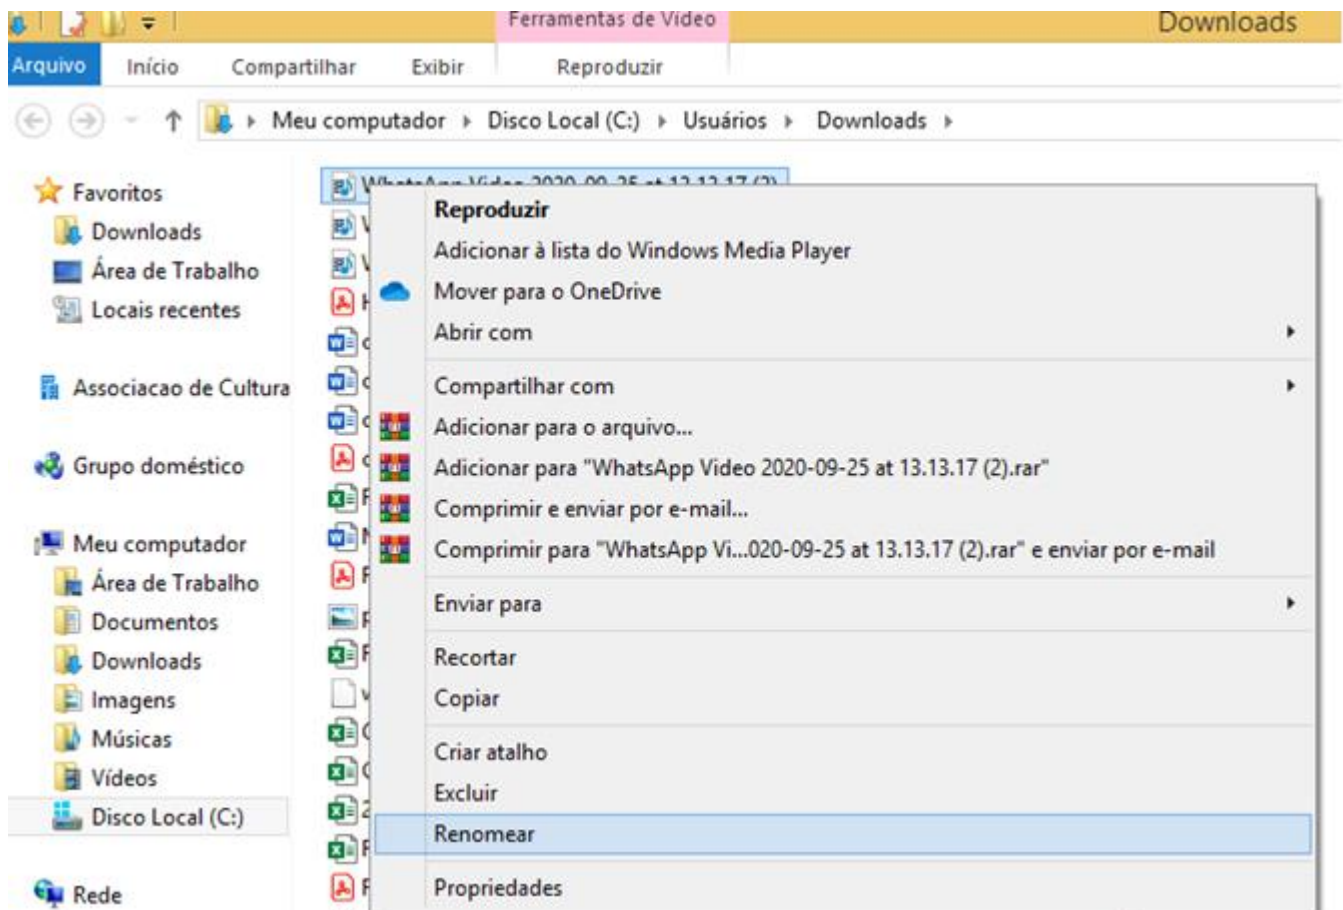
Ferramentas de Vídeo
Downloads
Arquivo
Início
Compartilhar
Exibir
Reproduzir
Meu computador ▸ Disco Local (C:) ▸ Usuários ▸ Downloads ▸

Favoritos
Downloads
Área de Trabalho
Locais recentes

Associacao de Cultura

Grupo doméstico

Meu computador
Área de Trabalho
Documentos
Downloads
Imagens
Músicas
Vídeos
Disco Local (C:)

Rede

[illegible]

Reproduzir
Adicionar à lista do Windows Media Player
Mover para o OneDrive
Abrir com
Compartilhar com
Adicionar para o arquivo...
Adicionar para "WhatsApp Video 2020-09-25 at 13.13.17 (2).rar"
Comprimir e enviar por e-mail...
Comprimir para "WhatsApp Vi...020-09-25 at 13.13.17 (2).rar" e enviar por e-mail
Enviar para
Recortar
Copiar
Criar atalho
Excluir
Renomear
Propriedades